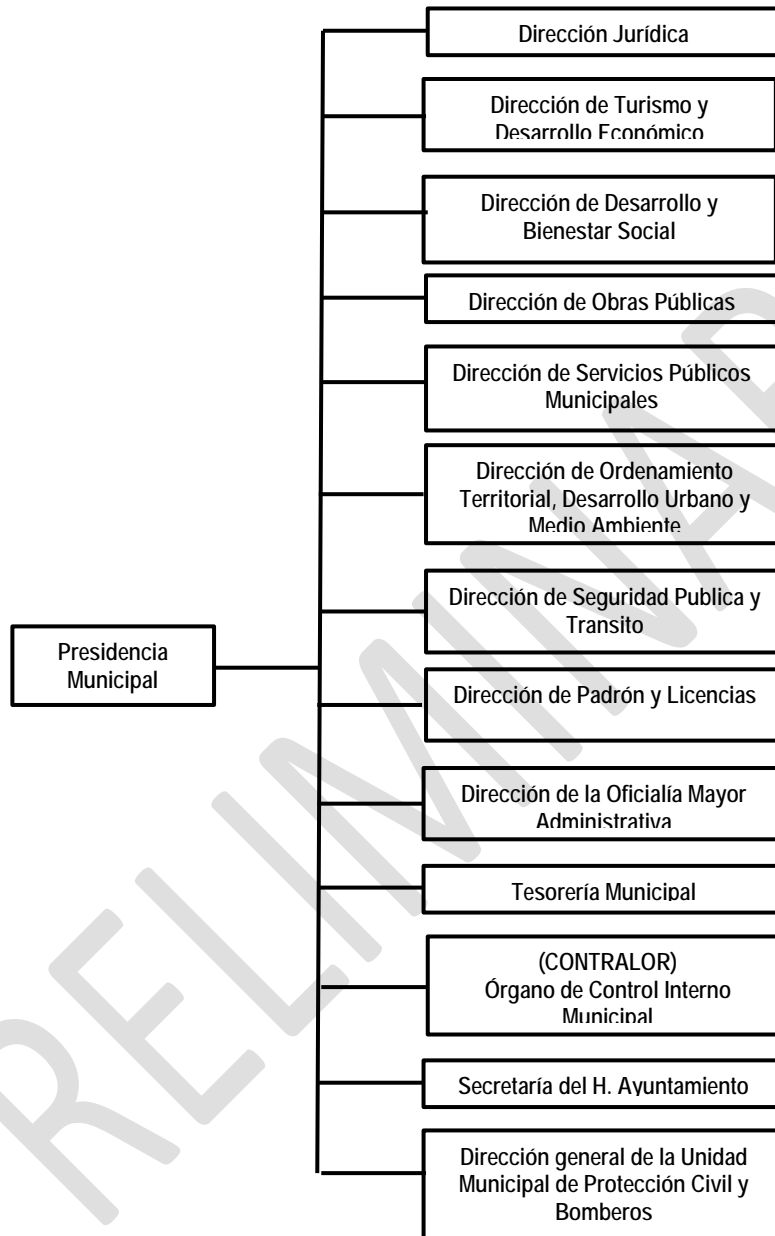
Presidencia Municipal

Dirección Jurídica

Dirección de Turismo y Desarrollo Económico

Dirección de Desarrollo y Bienestar Social

Dirección de Obras Públicas

Dirección de Servicios Públicos Municipales

Dirección de Ordenamiento Territorial, Desarrollo Urbano y Medio Ambiente

Dirección de Seguridad Publica y Transito

Dirección de Padrón y Licencias

Dirección de la Oficialía Mayor Administrativa

Tesorería Municipal

(CONTRALOR)
Órgano de Control Interno Municipal

Secretaría del H. Ayuntamiento

Dirección general de la Unidad Municipal de Protección Civil y Bomberos

PRELIMINAR